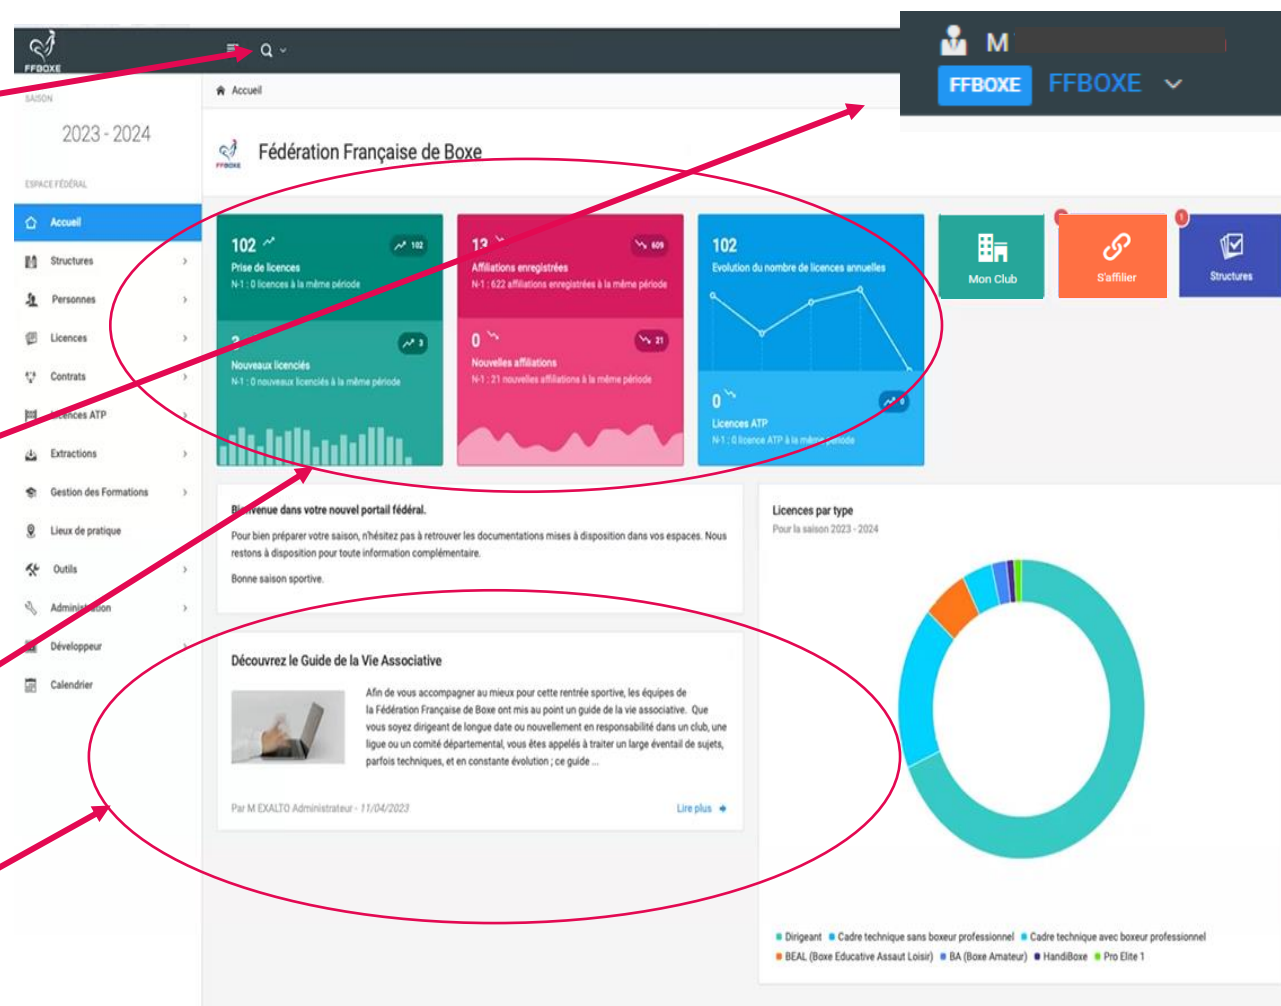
FFBOXE

M

FFBOXE FFBOXE

SAISON

2023 - 2024

ESPACE FÉDÉRAL

Accueil

Structures

Personnes

Licences

Contrats

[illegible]ences ATP

Extractions

Gestion des Formations

Lieux de pratique

Outils

Adminis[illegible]tion

Développeur

Calendrier

Accueil

Fédération Française de Boxe

102 102
Prise de licences
N-1 : 0 licences à la même période

3 3
Nouveaux licenciés
N-1 : 0 nouveaux licenciés à la même période

13 609
Affiliations enregistrées
N-1 : 622 affiliations enregistrées à la même période

0 21
Nouvelles affiliations
N-1 : 21 nouvelles affiliations à la même période

102
Evolution du nombre de licences annuelles

0 0
Licences ATP
N-1 : 0 licence ATP à la mê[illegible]

Mon Club

S'affilier

Structures

1

1

B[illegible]venue dans votre nouvel portail fédéral.

Pour bien préparer votre saison, n'hésitez pas à retrouver les documentations mises à disposition dans vos espaces. Nous restons à disposition pour toute information complémentaire.

Bonne saison sportive.

Découvrez le Guide de la Vie Associative

Afin de vous accompagner au mieux pour cette rentrée sportive, les équipes de la Fédération Française de Boxe ont mis au point un guide de la vie associative. Que vous soyez dirigeant de longue date ou nouvellement en responsabilité dans un club, une ligue ou un comité départemental, vous êtes appelés à traiter un large éventail de sujets, parfois techniques, et en constante évolution ; ce guide ...

Par M EXALTO Administrateur - 11/04/2023

Lire plus

Licences par type

Pour la saison 2023 - 2024

Dirigeant Cadre technique sans boxeur professionnel Cadre technique avec boxeur professionnel BEAL (Boxe Educative Assaut Loisir) BA (Boxe Amateur) HandiBoxe Pro Elite 1